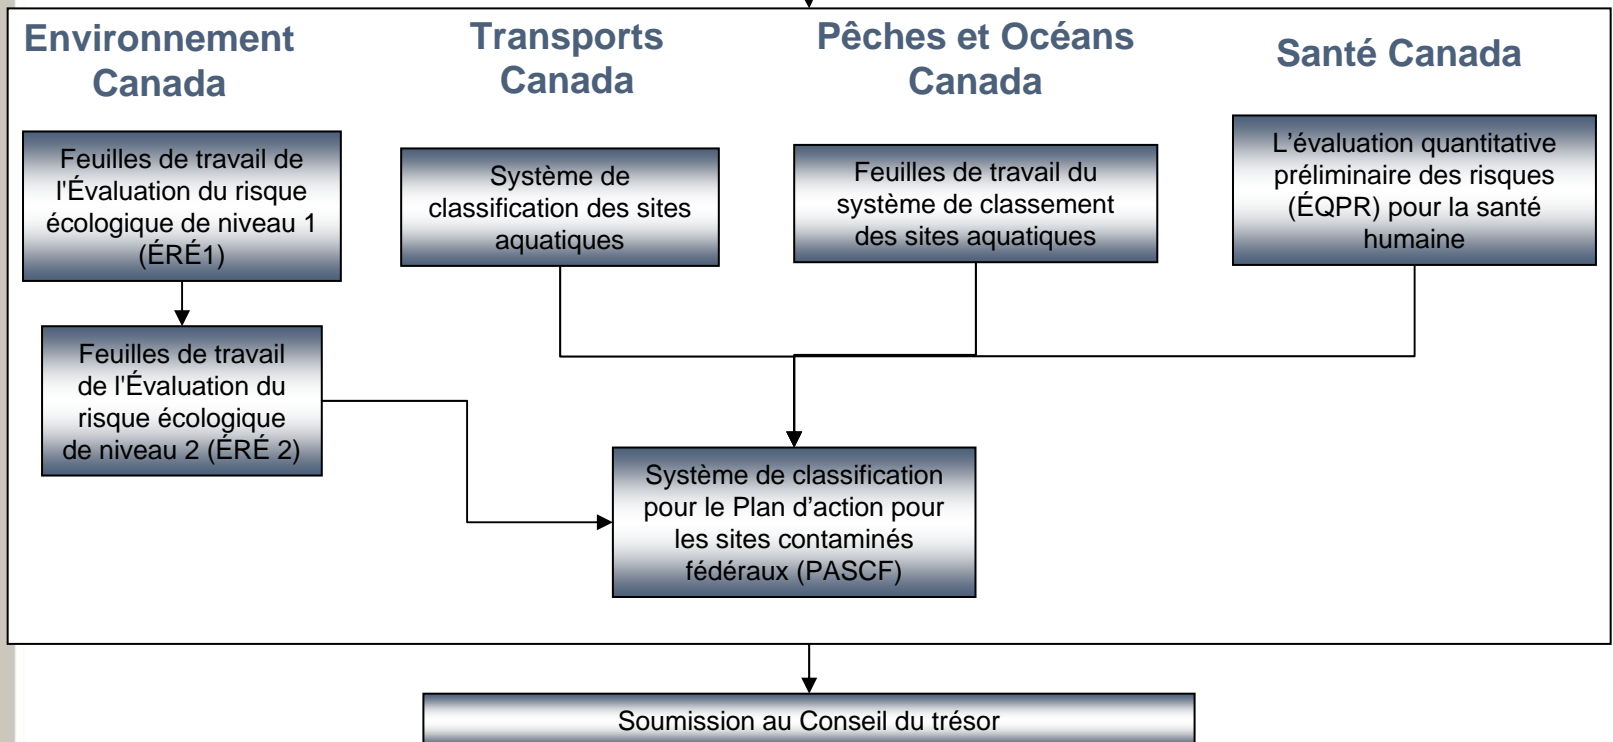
Environnement Canada

Transports Canada

Pêches et Océans Canada

Santé Canada

Feuilles de travail de l'Évaluation du risque écologique de niveau 1 (ÉRÉ1)

Système de classification des sites aquatiques

Feuilles de travail du système de classement des sites aquatiques

L'évaluation quantitative préliminaire des risques (ÉQPR) pour la santé humaine

Feuilles de travail de l'Évaluation du risque écologique de niveau 2 (ÉRÉ 2)

Système de classification pour le Plan d'action pour les sites contaminés fédéraux (PASCF)

Soumission au Conseil du trésor